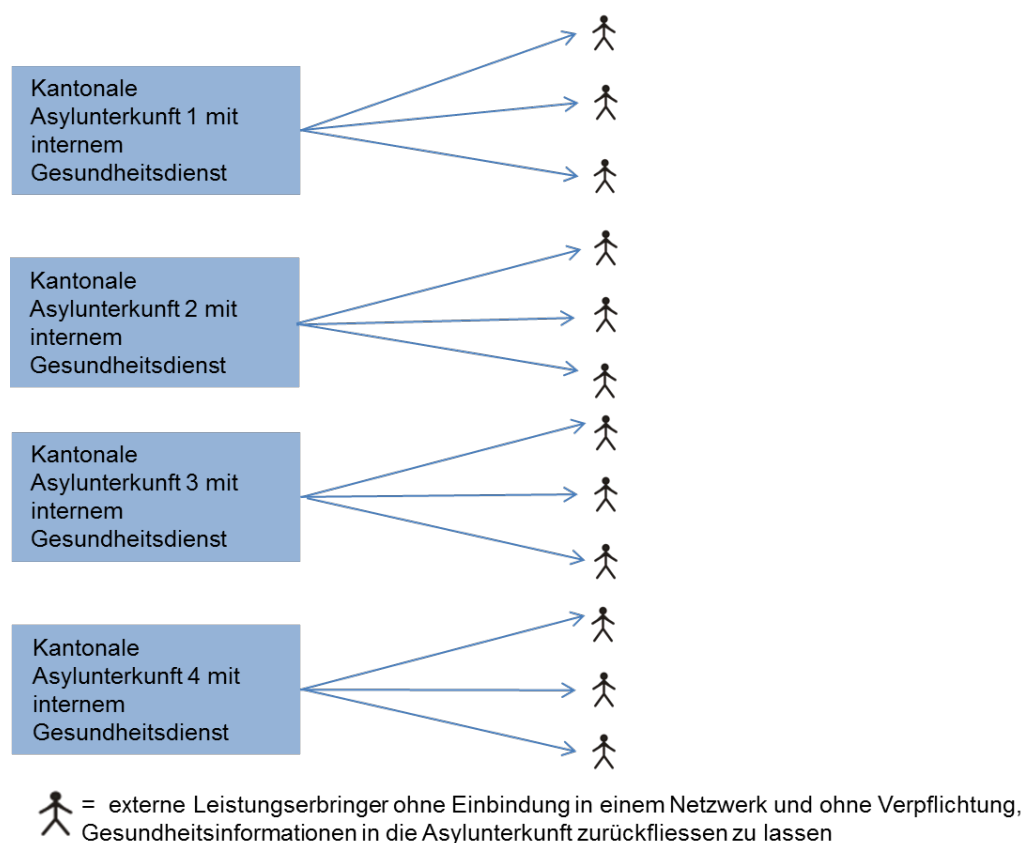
Kantonale Asylunterkunft 1 mit internem Gesundheitsdienst

Kantonale Asylunterkunft 2 mit internem Gesundheitsdienst

Kantonale Asylunterkunft 3 mit internem Gesundheitsdienst

Kantonale Asylunterkunft 4 mit internem Gesundheitsdienst

= externe Leistungserbringer ohne Einbindung in einem Netzwerk und ohne Verpflichtung, Gesundheitsinformationen in die Asylunterkunft zurückfliessen zu lassen